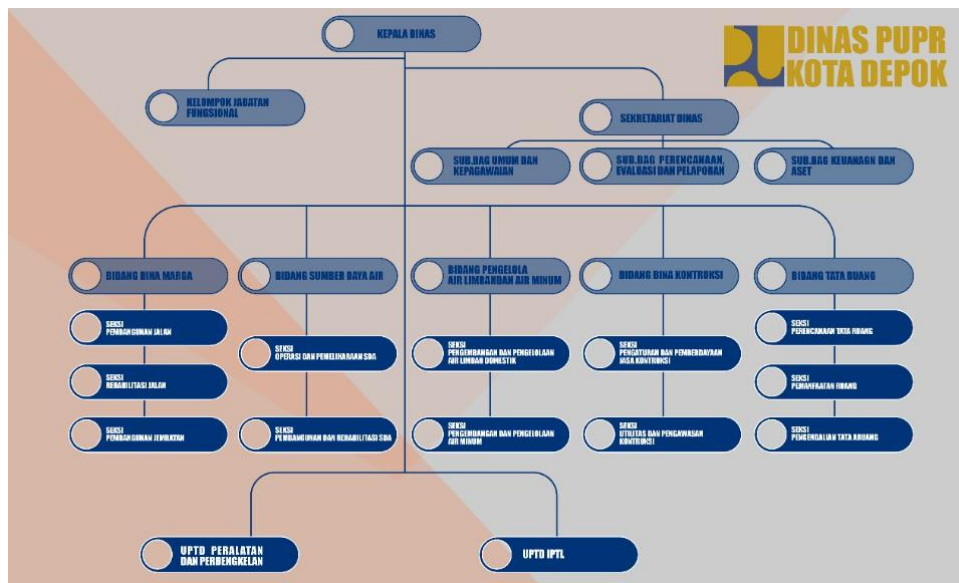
DINAS PUPR
KOTA DEPOK

KEPALA DINAS

KELOMPOK JABATAN FUNGSIONAL

SEKRETARIAT DINAS

SUB.BAG UMUM DAN KEPAGAWAIAN

SUB.BAG PERENCANAAN, EVALUASI DAN PELAPORAN

SUB.BAG KEUANGAN DAN ASET

BIDANG BINA MARGA

SEKSI PEMBANGUNAN JALAN

SEKSI REHABILITASI JALAN

SEKSI PEMBANGUNAN JEMBATAN

BIDANG SUMBER DAYA AIR

SEKSI OPERASI DAN PEMELIHARAAN SDA

SEKSI PEMBANGUNAN DAN REHABILITASI SDA

BIDANG PENGELOLA AIR LIMBAHDAN AIR MINUM

SEKSI PENGEMBANGAN DAN PENGELOLAAN AIR LIMBAH DOMESTIK

SEKSI PENGEMBANGAN DAN PENGELOLAAN AIR MINUM

BIDANG BINA KONTROKSI

SEKSI PENGATURAN DAN PEMBERDAYAAN JASA KONTRUKSI

SEKSI UTILITAS DAN PENGAWASAN KONTRUKSI

BIDANG TATA RUANG

SEKSI PERENCANAAN TATA RUANG

SEKSI PEMANFAATAN RUANG

SEKSI PENGENDALIAN TATA ARUANG

UPTD PERALATAN DAN PERBENGKELAN

UPTD IPTL